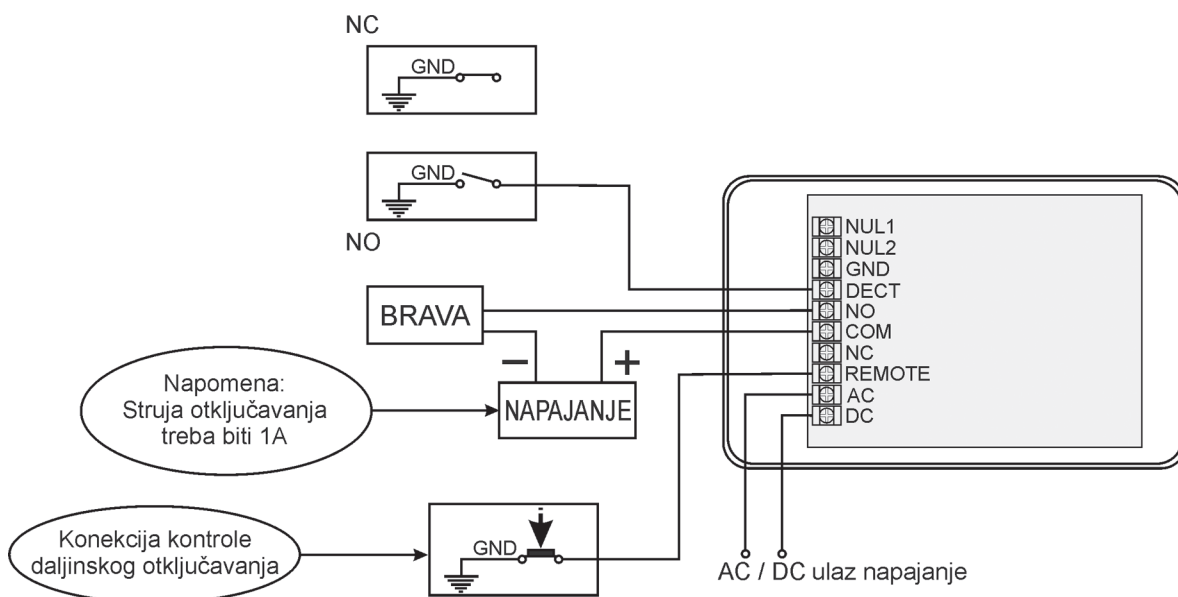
NC

GND

GND

NO

BRAVA

−

+

Napomena:
Struja otključavanja
treba biti 1A

NAPAJANJE

NUL1
NUL2
GND
DECT
NO
COM
NC
REMOTE
AC
DC

Konekcija kontrole
daljinskog otključavanja

GND

AC / DC ulaz napajanje